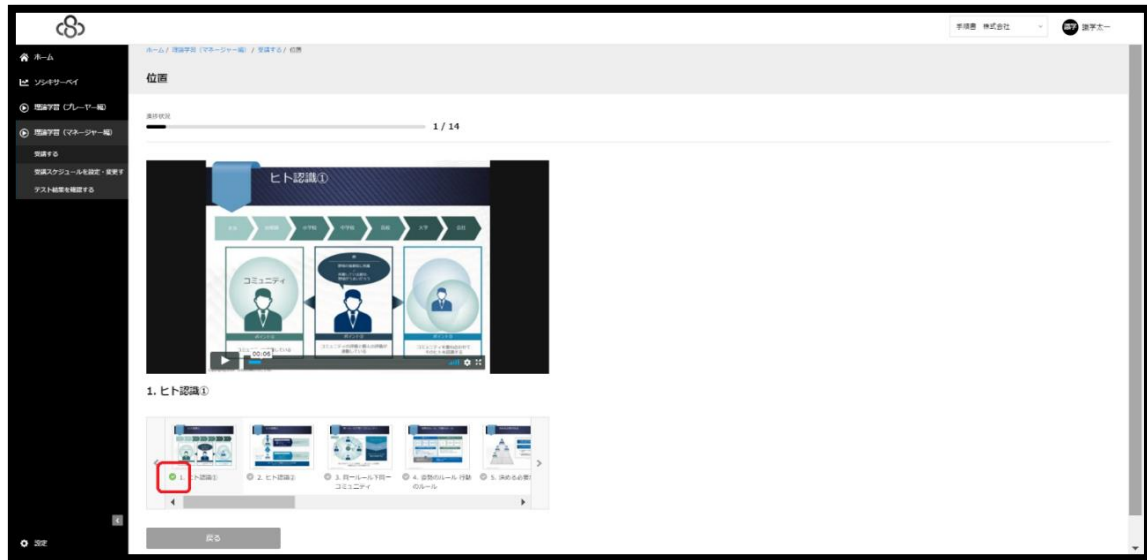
ホーム
ソシキサーベイ
理論学習（プレーヤー編）
理論学習（マネージャー編）
受講する
受講スケジュールを設定・変更する
テスト結果を確認する
設定

ホーム / 理論学習（マネージャー編） / 受講する / 位置

位置

手順書 株式会社
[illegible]太一

進捗状況
1 / 14

ヒト認識①
コミュニティ
00:06

1. ヒト認識①

1. ヒト認識①
2. ヒト認識②
3. 同一ルール下同一コミュニティ
4. 会社のルール 行動のルール
5. 決める必要

戻る